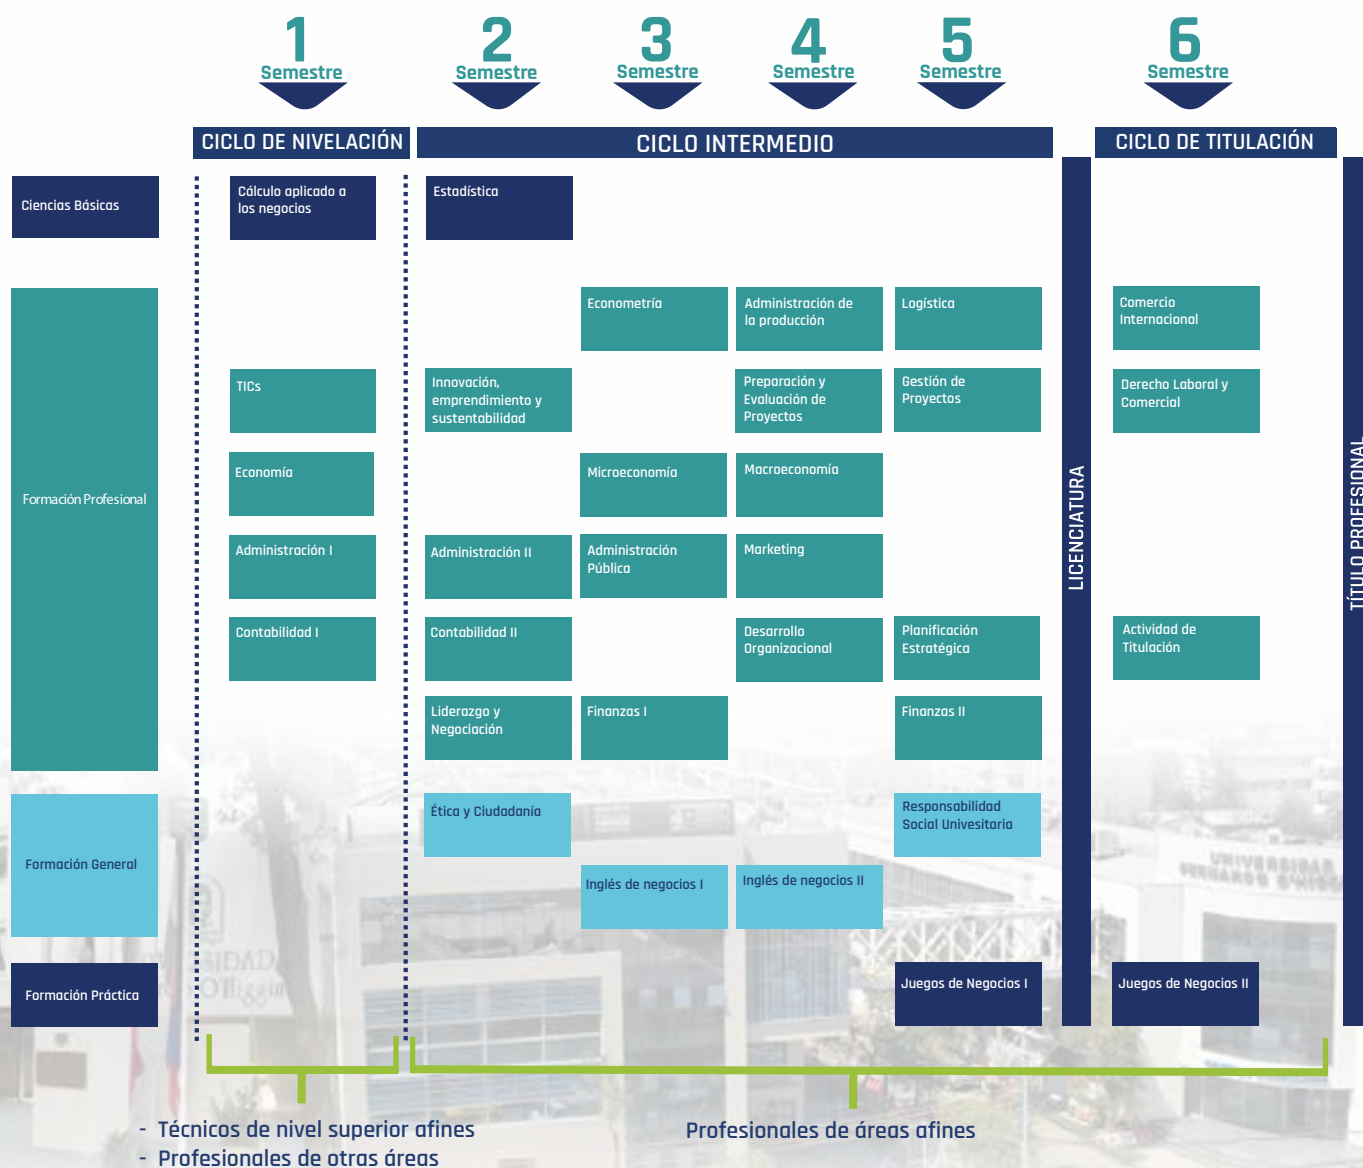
1 Semestre
2 Semestre
3 Semestre
4 Semestre
5 Semestre
6 Semestre

CICLO DE NIVELACIÓN
CICLO INTERMEDIO
CICLO DE TITULACIÓN

Ciencias Básicas
Cálculo aplicado a los negocios
Estadística

Formación Profesional
Econometría
Administración de la producción
Logística
Comercio Internacional
TICs
Innovación, emprendimiento y sustentabilidad
Preparación y Evaluación de Proyectos
Gestión de Proyectos
Derecho Laboral y Comercial
Economía
Microeconomía
Macroeconomía
Administración I
Administración II
Administración Pública
Marketing
Contabilidad I
Contabilidad II
Desarrollo Organizacional
Planificación Estratégica
Actividad de Titulación
Liderazgo y Negociación
Finanzas I
Finanzas II

Formación General
Ética y Ciudadanía
Responsabilidad Social Univesitaria
Inglés de negocios I
Inglés de negocios II

Formación Práctica
Juegos de Negocios I
Juegos de Negocios II

LICENCIATURA
TÍTULO PROFESIONAL

UNIVERSIDAD BERNARDO O'HIGGINS

- Técnicos de nivel superior afines
- Profesionales de otras áreas
Profesionales de áreas afines